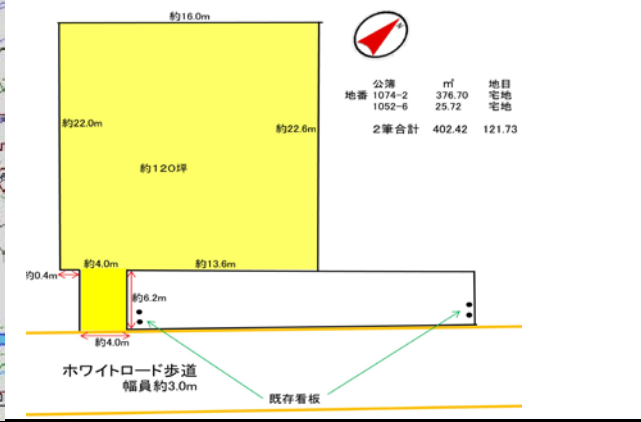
約16.0m

北

| | 公簿 | ㎡ | 地目 |
|---|---|---|---|
| 地番 | 1074-2 | 376.70 | 宅地 |
| | 1052-6 | 25.72 | 宅地 |
| | 2筆合計 | 402.42 | 121.73 |

約22.0m

約22.6m

約120坪

約0.4m

約4.0m

約13.6m

約6.2m

約4.0m

ホワイトロード歩道
幅員約3.0m

既存看板